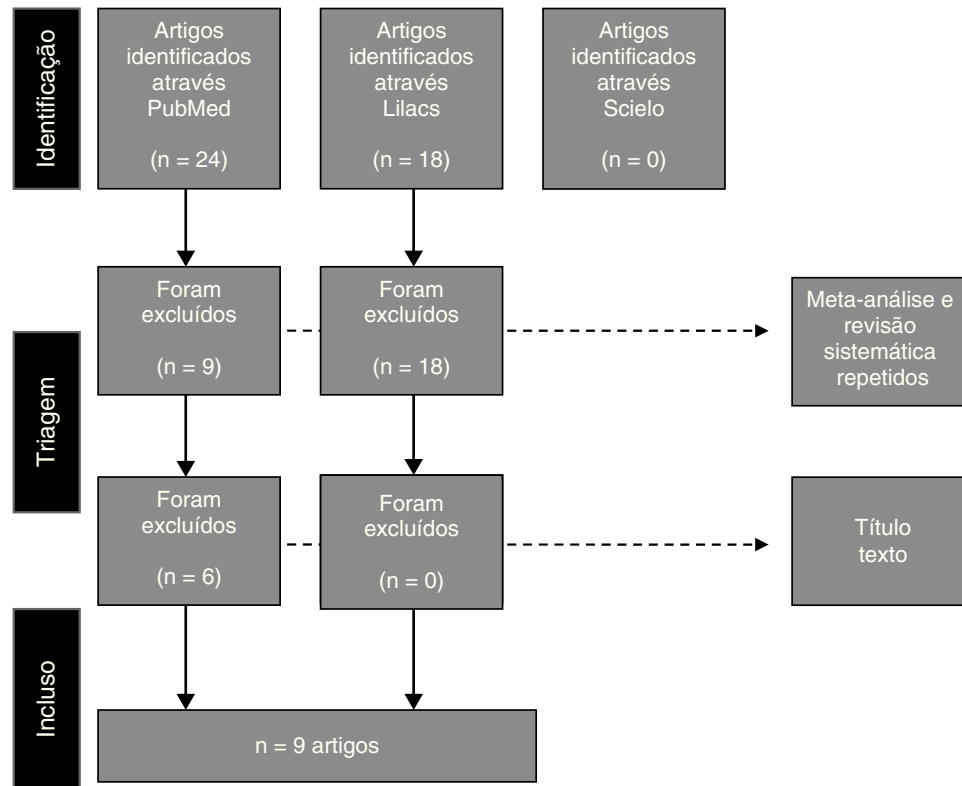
Identificação

Artigos identificados através PubMed

(n = 24)

Artigos identificados através Lilacs

(n = 18)

Artigos identificados através Scielo

(n = 0)

Triagem

Foram excluídos

(n = 9)

Foram excluídos

(n = 18)

Meta-análise e revisão sistemática repetidos

Foram excluídos

(n = 6)

Foram excluídos

(n = 0)

Título texto

Incluso

n = 9 artigos